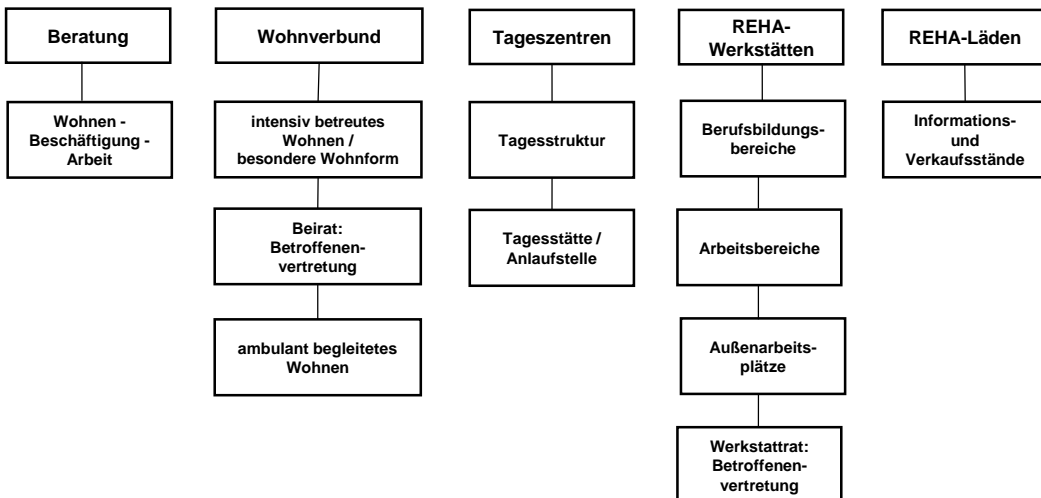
Beratung

Wohnen - Beschäftigung - Arbeit

Wohnverbund

intensiv betreutes Wohnen / besondere Wohnform

Beirat: Betroffenenvertretung

ambulant begleitetes Wohnen

Tageszentren

Tagesstruktur

Tagesstätte / Anlaufstelle

REHA-Werkstätten

Berufsbildungsbereiche

Arbeitsbereiche

Außenarbeitsplätze

Werkstattrat: Betroffenenvertretung

REHA-Läden

Informations- und Verkaufsstände